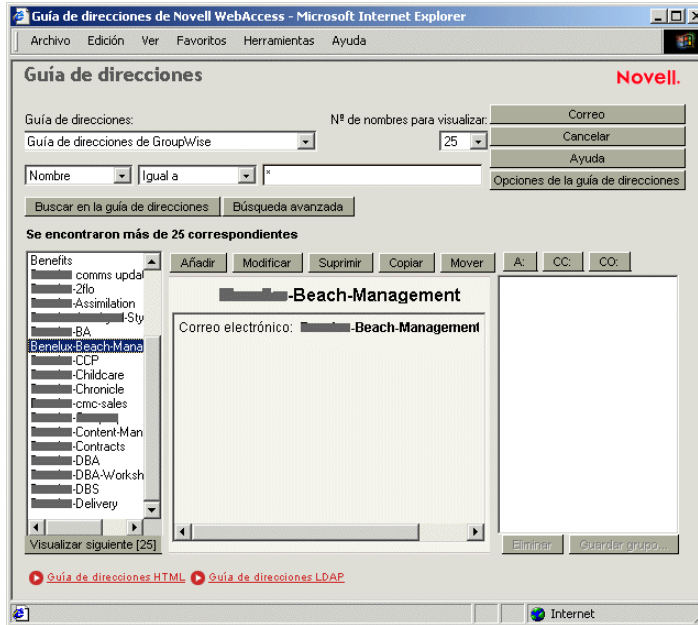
Guía de direcciones de Novell WebAccess - Microsoft Internet Explorer

Archivo Edición Ver Favoritos Herramientas Ayuda

Guía de direcciones

Novell.

Guía de direcciones:

Guía de direcciones de GroupWise

Nº de nombres para visualizar:

25

Correo

Cancelar

Ayuda

Opciones de la guía de direcciones

Nombre

Igual a

*

Buscar en la guía de direcciones

Búsqueda avanzada

Se encontraron más de 25 correspondientes

Benefits
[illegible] comms upda
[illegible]-2flo
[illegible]-Assimilation
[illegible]-Sty
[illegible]-BA
Benelux-Beach-Mana
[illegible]-CCP
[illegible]-Childcare
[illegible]-Chronicle
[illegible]-cmc-sales
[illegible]-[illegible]
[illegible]-Content-Man
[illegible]-Contracts
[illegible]-DBA
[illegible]-DBA-Worksh
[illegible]-DBS
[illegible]-Delivery

Visualizar siguiente [25]

Añadir Modificar Suprimir Copiar Mover

A: CC: CO:

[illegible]-Beach-Management

Correo electrónico: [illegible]-Beach-Management

Eliminar Guardar grupo...

Guía de direcciones HTML Guía de direcciones LDAP

Internet